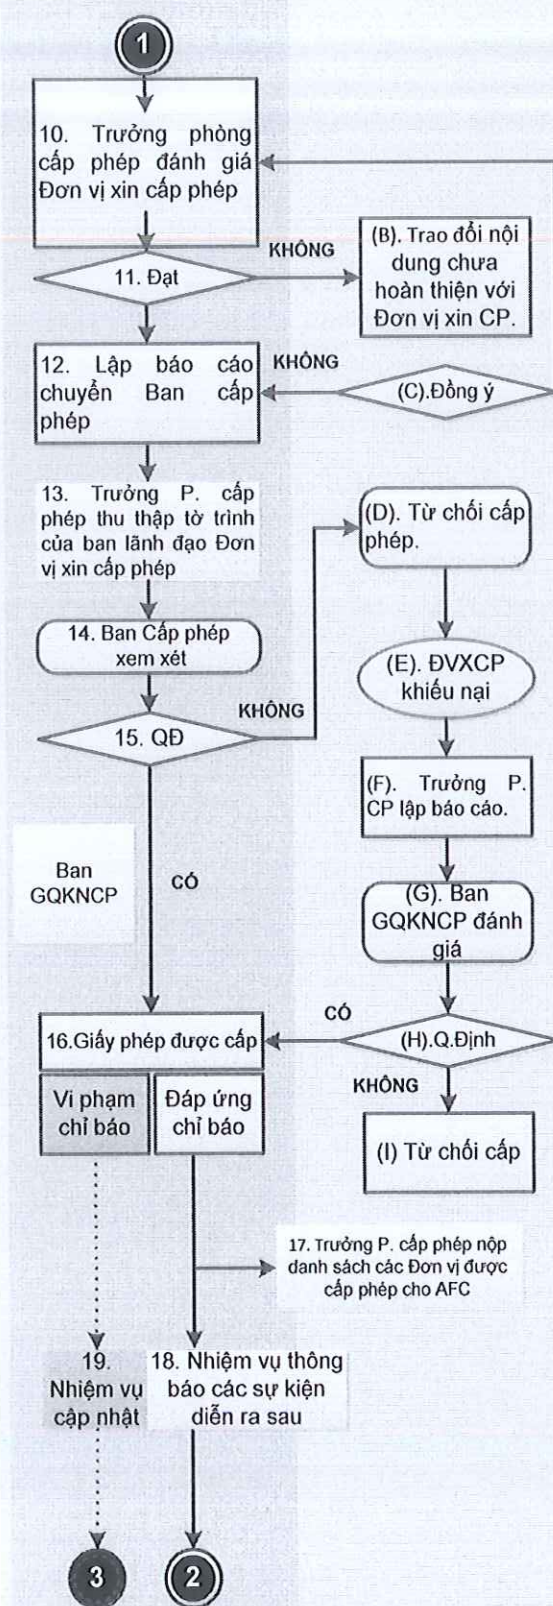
1

10. Trưởng phòng cấp phép đánh giá Đơn vị xin cấp phép

KHÔNG

(B). Trao đổi nội dung chưa hoàn thiện với Đơn vị xin CP.

11. Đạt

12. Lập báo cáo chuyển Ban cấp phép

KHÔNG

(C).Đồng ý

13. Trưởng P. cấp phép thu thập tờ trình của ban lãnh đạo Đơn vị xin cấp phép

(D). Từ chối cấp phép.

14. Ban Cấp phép xem xét

(E). ĐVXCP khiếu nại

KHÔNG

15. QĐ

(F). Trưởng P. CP lập báo cáo.

Ban GQKNCP

CÓ

(G). Ban GQKNCP đánh giá

CÓ

16.Giấy phép được cấp

(H).Q.Định

KHÔNG

Vi phạm chỉ báo

Đáp ứng chỉ báo

(I) Từ chối cấp

17. Trưởng P. cấp phép nộp danh sách các Đơn vị được cấp phép cho AFC

19. Nhiệm vụ cập nhật

18. Nhiệm vụ thông báo các sự kiện diễn ra sau

3

2